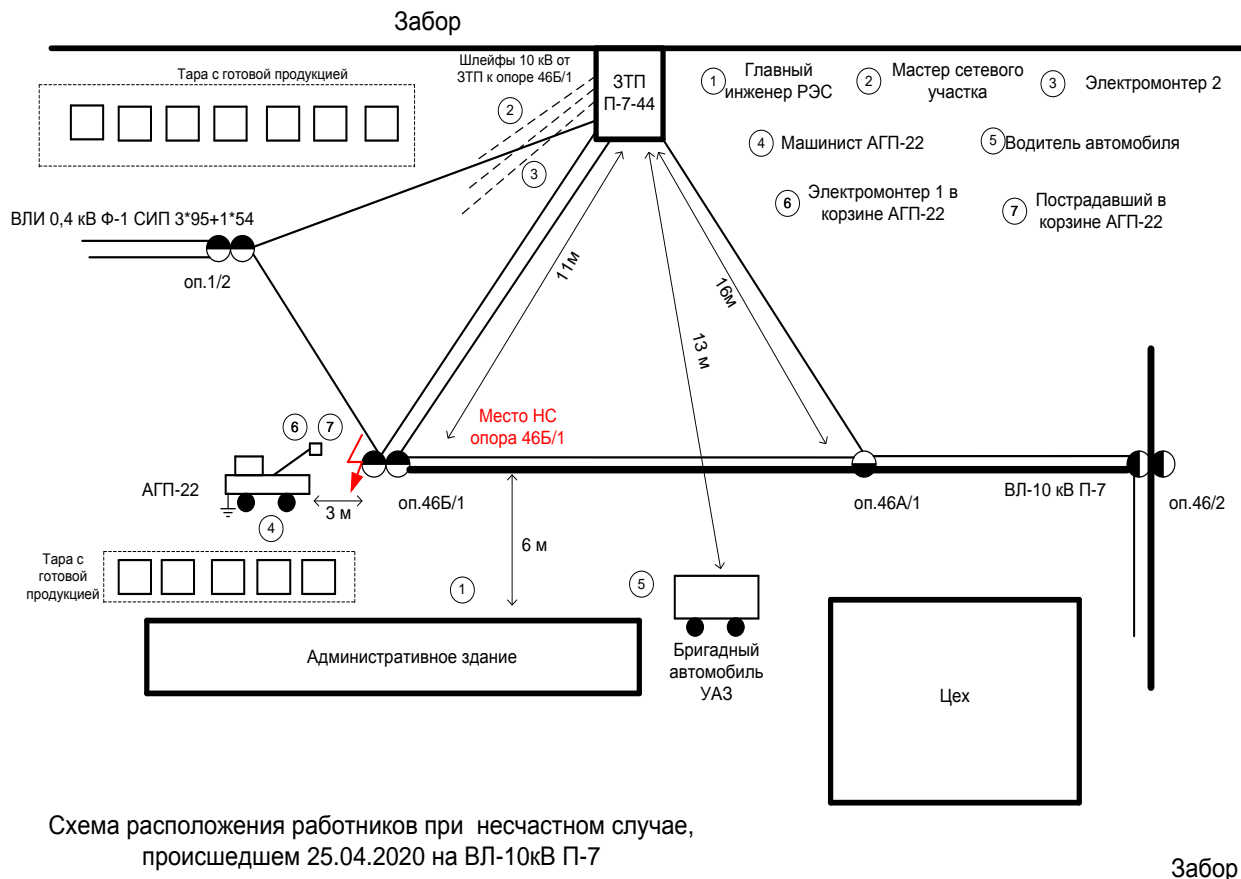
Забор

Тара с готовой продукцией

Шлейфы 10 кВ от ЗТП к опоре 46Б/1

ЗТП П-7-44

1 Главный инженер РЭС
2 Мастер сетевого участка
3 Электромонтер 2
4 Машинист АГП-22
5 Водитель автомобиля
6 Электромонтер 1 в корзине АГП-22
7 Пострадавший в корзине АГП-22

2
3

ВЛИ 0,4 кВ Ф-1 СИП 3*95+1*54

оп.1/2

11м

16м

13 м

Место НС опора 46Б/1

6
7

АГП-22

4

3 м

оп.46Б/1

оп.46А/1

ВЛ-10 кВ П-7

оп.46/2

6 м

Тара с готовой продукцией

1

5

Административное здание

Бригадный автомобиль УАЗ

Цех

Схема расположения работников при несчастном случае, происшедшем 25.04.2020 на ВЛ-10кВ П-7

Забор